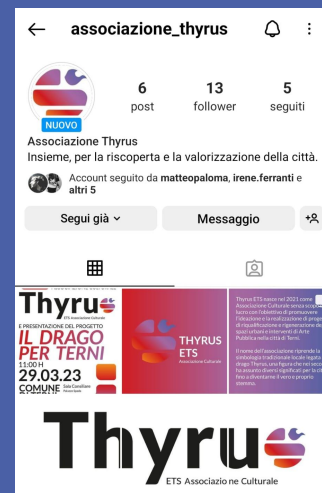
associazione_thyrus

NUOVO

6 post
13 follower
5 seguiti

Associazione Thyrus
Insieme, per la riscoperta e la valorizzazione della città.

Account seguito da matteopaloma, irene.ferranti e altri 5

Segui già
Messaggio

Thyrus
E PRESENTAZIONE DEL PROGETTO
IL DRAGO PER TERNI
11:00 H
29.03.23
COMUNE

THYRUS
ETS
Associazione Culturale

Thyrus ETS nasce nel 2021 come Associazione Culturale senza scopo di lucro con l'obiettivo di promuovere l'ideazione e la realizzazione di progetti di riqualificazione e rigenerazione degli spazi urbani e interventi di Arte Pubblica nella città di Terni.
Il nome dell'associazione riprende la simbologia tradizionale locale legata al drago Thyrus, una figura che nei secoli ha assunto diversi significati per la città fino a diventarne il vero e proprio stemma.

Thyrus
ETS Associazione Culturale